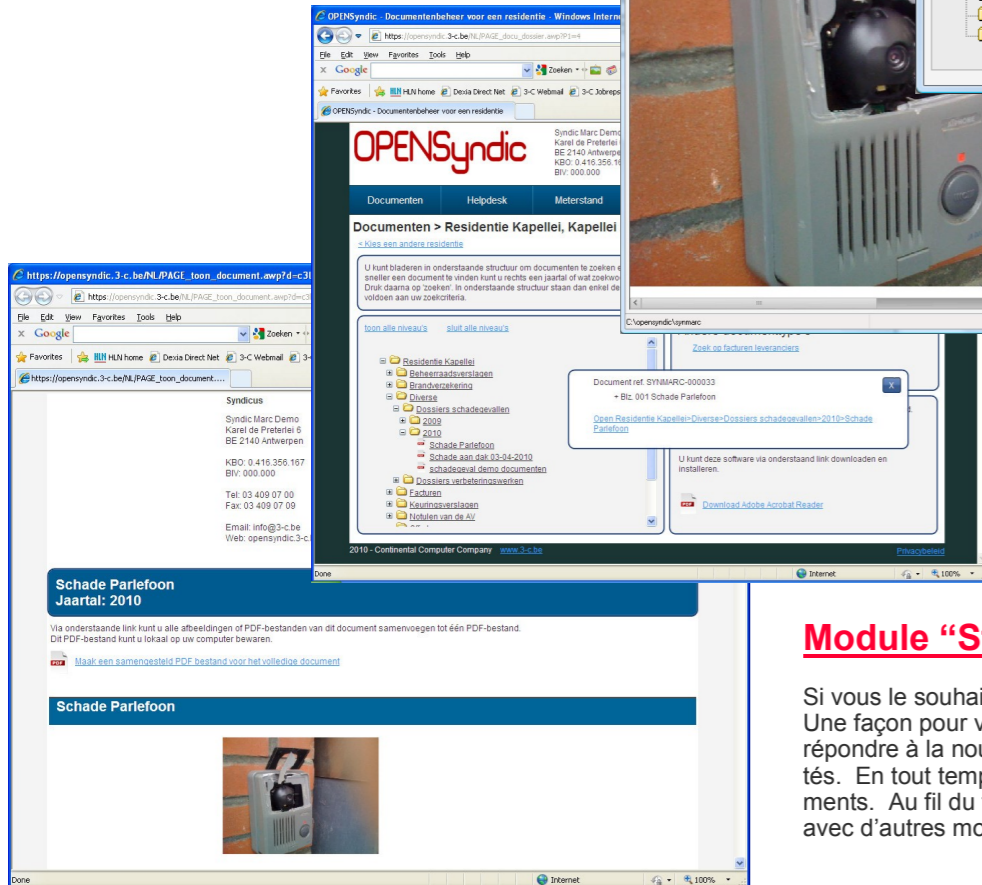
OPENSyndic - Documentenbeheer voor een residentie - Windows Intern

https://opensyndic.3-c.be/NL/PAGE_docu_dossier.awp?P1=4

File Edit View Favorites Tools Help

Google Zoeken

Favorites HLN HLN home Dexia Direct Net 3-C Webmail 3-C Jobreps

OPENSyndic - Documentenbeheer voor een residentie

OPENSyndic

Syndic Marc Demo
Karel de Preterlei
BE 2140 Antwerpen
KBO: 0.416.356.16
BIV: 000.000

Documenten Helpdesk Meterstand

Documenten > Residentie Kapellei, Kapellei

< Kies een andere residentie

U kunt bladeren in onderstaande structuur om documenten te zoeken e sneller een document te vinden kunt u rechts een jaartal of wat zoekwo Druk daarna op 'zoeken'. In onderstaande structuur staan dan enkel de voldoen aan uw zoekcriteria.

toon alle niveau's sluit alle niveau's

Residentie Kapellei
Beheerraadsverslagen
Brandverzekering
Diverse
Dossiers schadegevallen
2009
2010
Schade Parlefoon
Schade aan dak 03-04-2010
schadegeval demo documenten
Dossiers verbeteringswerken
Facturen
Keuringsverslagen
Notulen van de AV

Zoek op facturen leveranciers

Document ref. SYNMARC-000033
+ Blz. 001 Schade Parlefoon

Open Residentie Kapellei>Diverse>Dossiers schadegevallen>2010>Schade Parlefoon

U kunt deze software via onderstaand link downloaden en installeren.

Download Adobe Acrobat Reader

2010 - Continental Computer Company www.3-c.be

Privacybeleid

Done Internet 100%

C:\opensyndic\synmarc

https://opensyndic.3-c.be/NL/PAGE_toon_document.awp?d=c3

https://opensyndic.3-c.be/NL/PAGE_toon_document.awp?d=c3

File Edit View Favorites Tools Help

Google Zoeken

Favorites HLN HLN home Dexia Direct Net 3-C Webmail 3-

https://opensyndic.3-c.be/NL/PAGE_toon_document....

Syndicus

Syndic Marc Demo
Karel de Preterlei 6
BE 2140 Antwerpen

KBO: 0.416.356.167
BIV: 000.000

Tel: 03 409 07 00
Fax: 03 409 07 09

Email: info@3-c.be
Web: opensyndic.3-c

Schade Parlefoon
Jaartal: 2010

Via onderstaande link kunt u alle afbeeldingen of PDF-bestanden van dit document samenvoegen tot één PDF-bestand.
Dit PDF-bestand kunt u lokaal op uw computer bewaren.

Maak een samengesteld PDF bestand voor het volledige document

Schade Parlefoon

Done Internet 100%

Module "S

Si vous le souhai
Une façon pour v
répondre à la nou
tés. En tout temp
ments. Au fil du
avec d'autres mo